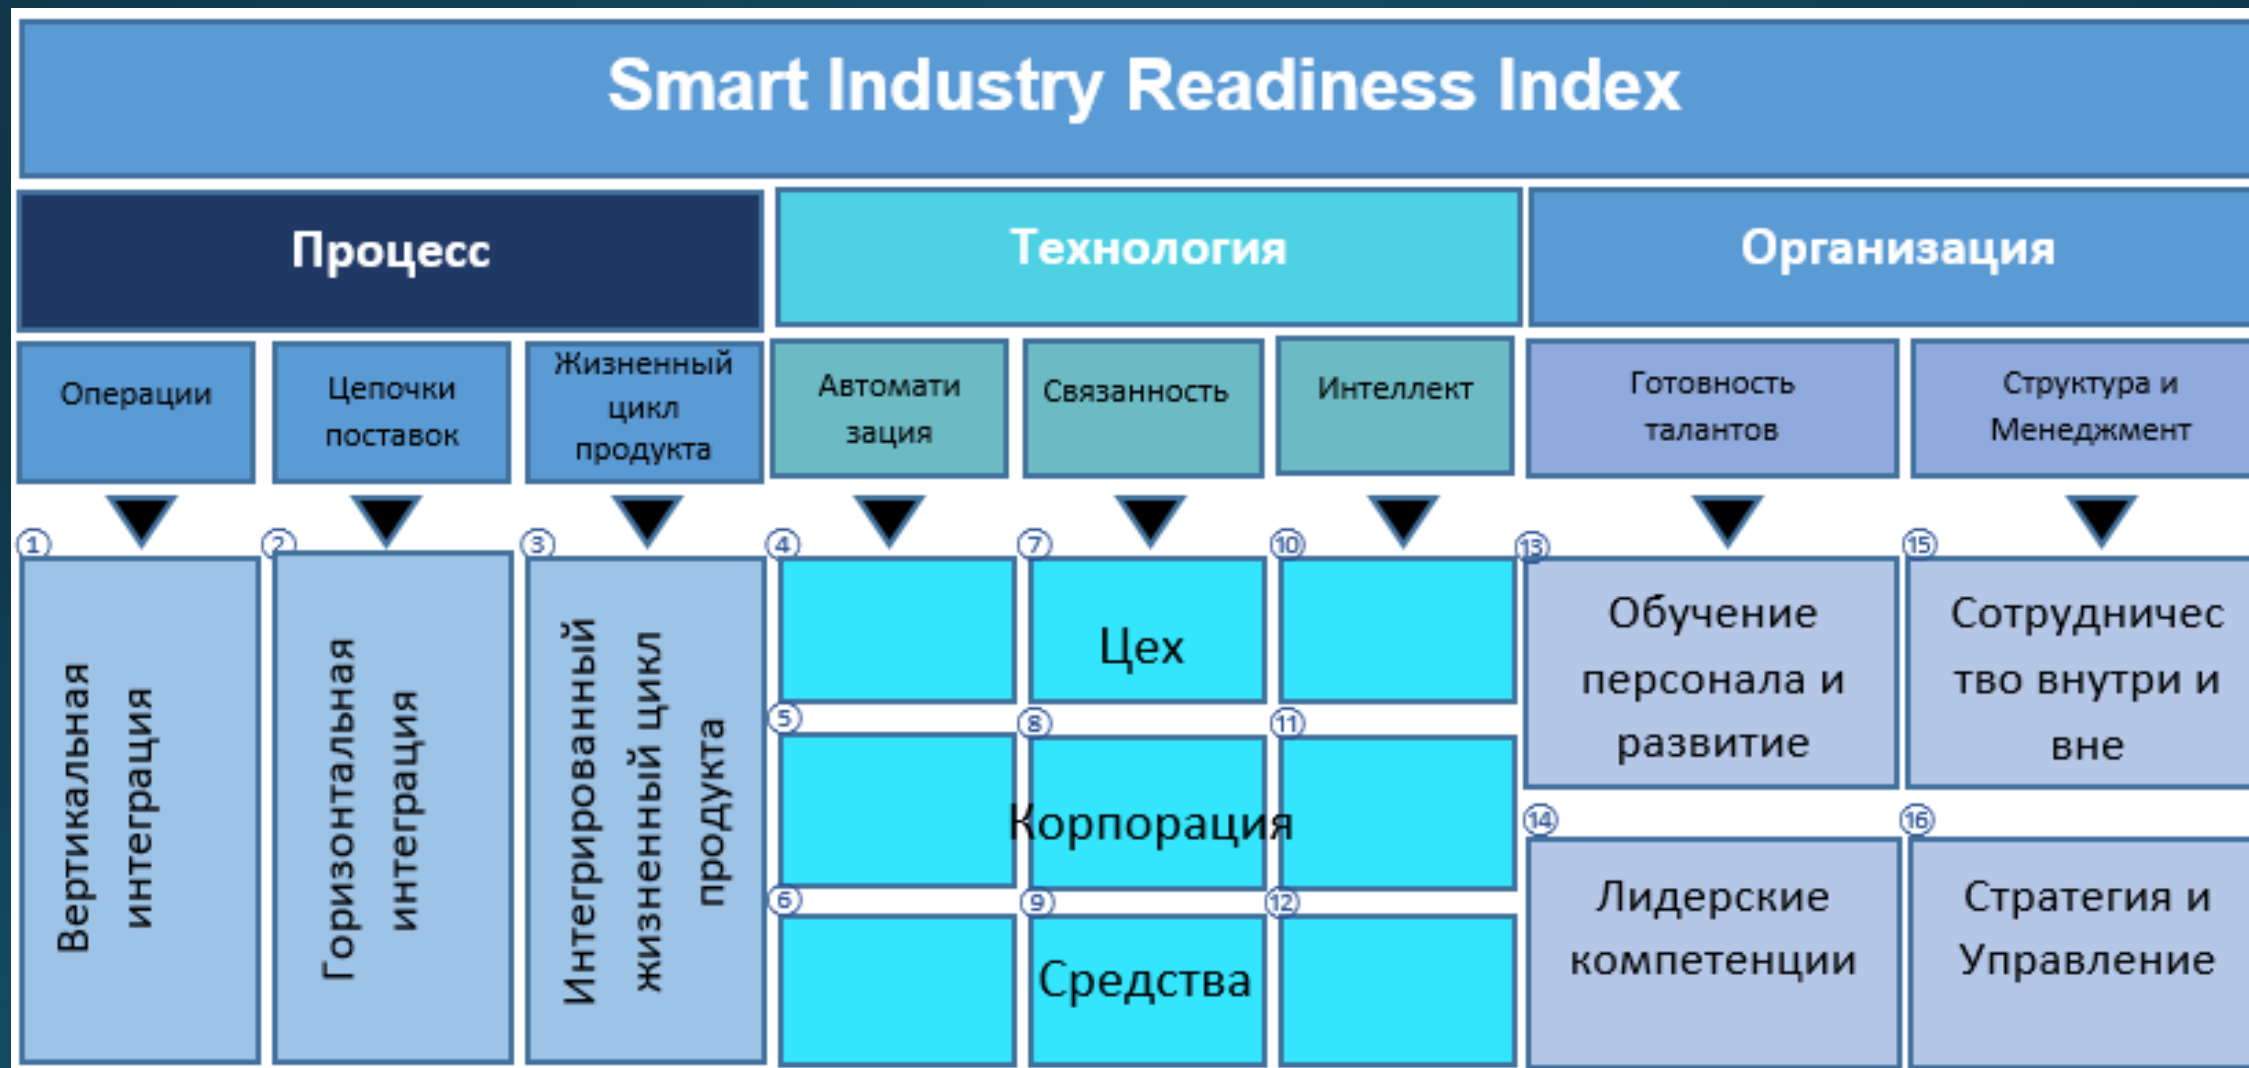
Smart Industry Readiness Index

Процесс

Технология

Организация

Операции

Цепочки поставок

Жизненный цикл продукта

Автомати зация

Связанность

Интеллект

Готовность талантов

Структура и Менеджмент

1

Вертикальная интеграция

2

Горизонтальная интеграция

3

Интегрированный жизненный цикл продукта

4

7

Цех

10

5

8

Корпорация

11

6

9

Средства

12

13

Обучение персонала и развитие

14

Лидерские компетенции

15

Сотрудничество внутри и вне

16

Стратегия и Управление